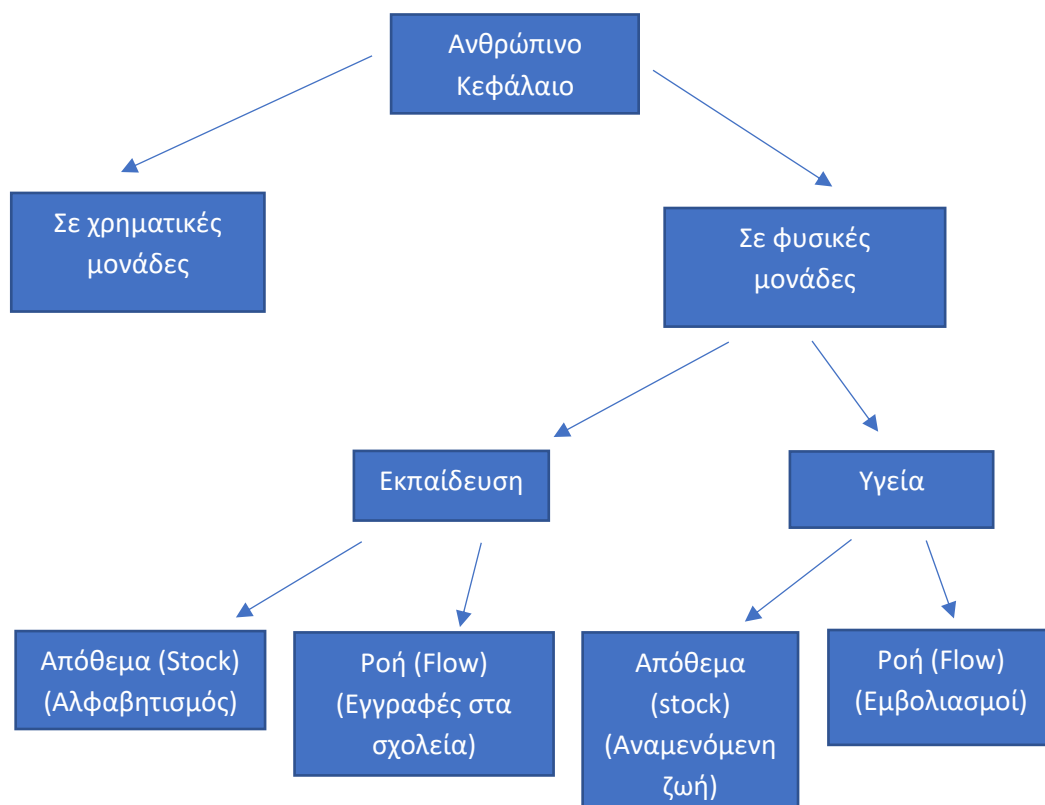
Ανθρώπινο Κεφάλαιο

Σε χρηματικές μονάδες

Σε φυσικές μονάδες

Εκπαίδευση

Υγεία

Απόθεμα (Stock) (Αλφαβητισμός)

Ροή (Flow) (Εγγραφές στα σχολεία)

Απόθεμα (stock) (Αναμενόμενη ζωή)

Ροή (Flow) (Εμβολιασμοί)